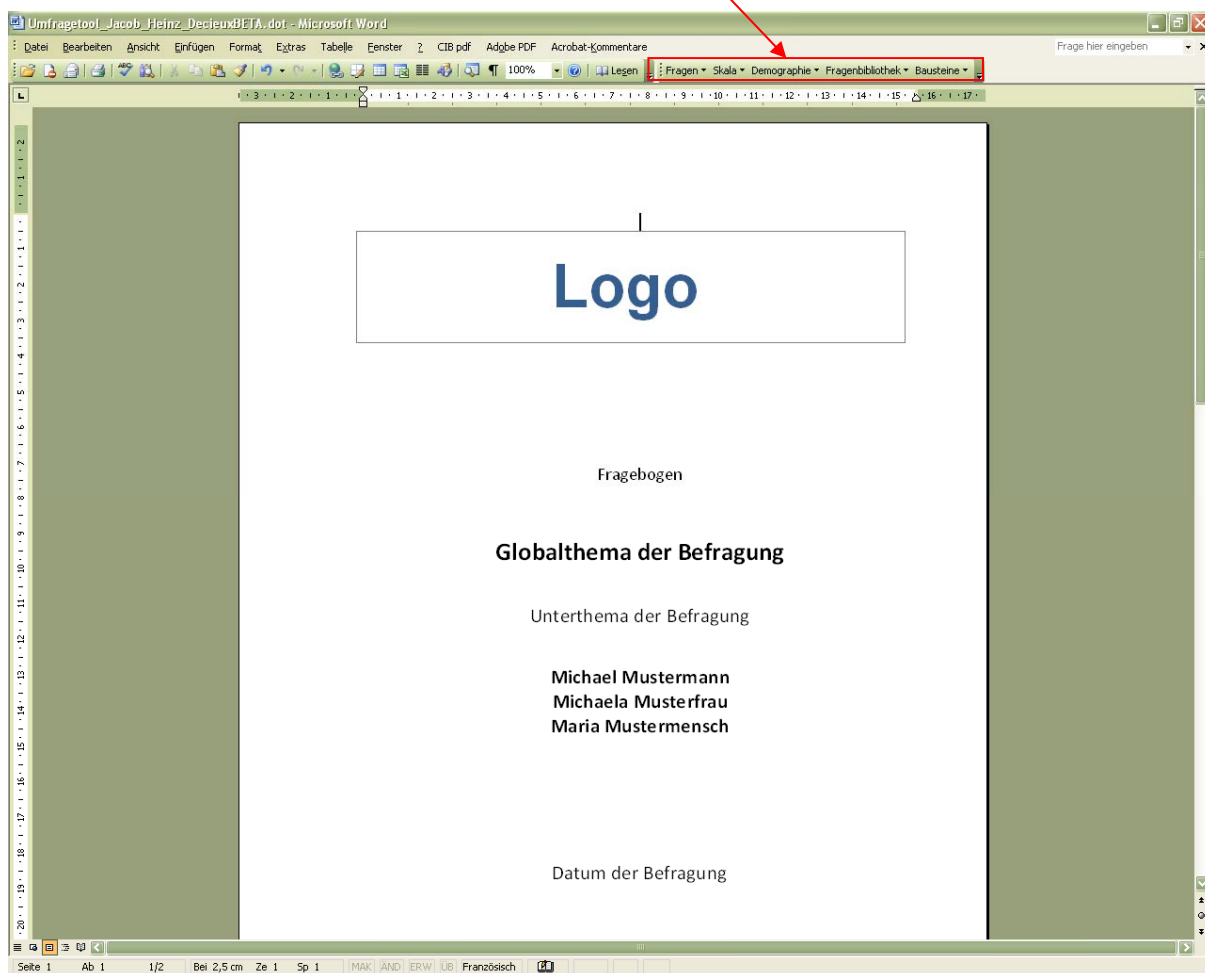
Umfragetool_Jacob_Heinz_DecieuxBETA.dot - Microsoft Word

Datei Bearbeiten Ansicht Einfügen Format Extras Tabelle Fenster ? CIB pdf Adobe PDF Acrobat-Kommentare

Frage hier eingeben

100% Lesen Fragen ▾ Skala ▾ Demographie ▾ Fragenbibliothek ▾ Bausteine ▾

Logo

Fragebogen

Globalthema der Befragung

Unterthema der Befragung

Michael Mustermann
Michaela Musterfrau
Maria Mustermensch

Datum der Befragung

Seite 1 Ab 1 1/2 Bei 2,5 cm Ze 1 Sp 1 MAK ÄND ERW ÜB Französisch